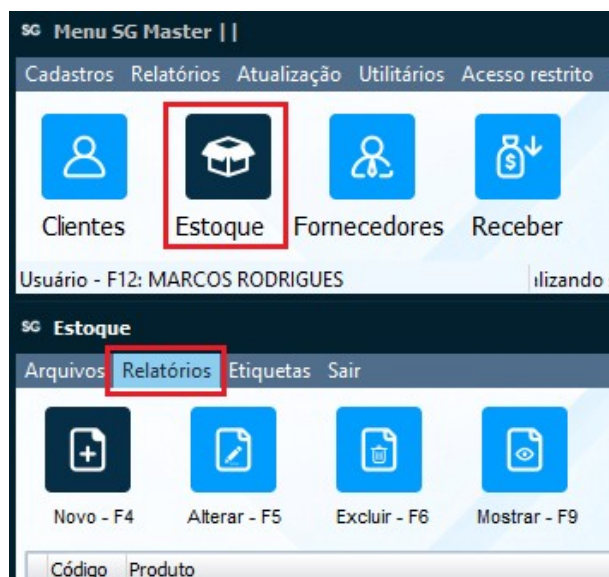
SG Menu SG Master | |

Cadastros Relatórios Atualização Utilitários Acesso restrito

Clientes Estoque Fornecedores Receber

Usuário - F12: MARCOS RODRIGUES ilizando

SG Estoque

Arquivos Relatórios Etiquetas Sair

Novo - F4 Alterar - F5 Excluir - F6 Mostrar - F9

Código Produto